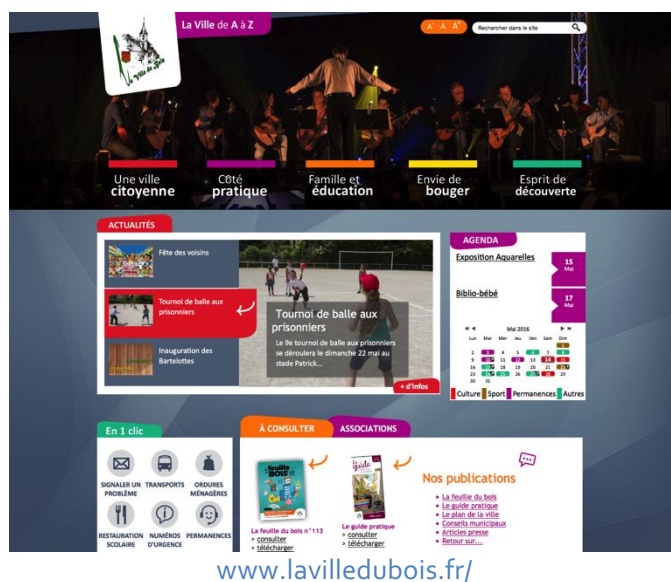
La Ville de A à Z

A A A

Rechercher dans le site

Une ville citoyenne

Côté pratique

Famille et éducation

Envie de bouger

Esprit de découverte

ACTUALITÉS

Fête des voisins

Tournoi de balle aux prisonniers

Inauguration des Bartelottes

Tournoi de balle aux prisonniers

Le 9e tournoi de balle aux prisonniers se déroulera le dimanche 22 mai au stade Patrick...

+ d'infos

AGENDA

Exposition Aquarelles

15 Mai

Biblio-bébé

17 Mai

Mai 2016

| Lun | Mar | Mer | Jeu | Ven | Sam | Dim |
|---|---|---|---|---|---|---|
| | | | | | | 1 |
| 2 | 3 | 4 | 5 | 6 | 7 | 8 |
| 9 | 10 | 11 | 12 | 13 | 14 | 15 |
| 16 | 17 | 18 | 19 | 20 | 21 | 22 |
| 23 | 24 | 25 | 26 | 27 | 28 | 29 |
| 30 | 31 | | | | | |

Culture Sport Permanences Autres

En 1 clic

SIGNALER UN PROBLÈME

TRANSPORTS

ORDURES MÉNAGÈRES

RESTAURATION SCOLAIRE

NUMÉROS D'URGENCE

PERMANENCES

À CONSULTER

ASSOCIATIONS

La feuille du bois n°113
> consulter
> télécharger

Le guide pratique
> consulter
> télécharger

Nos publications

La feuille du bois
Le guide pratique
Le plan de la ville
Conseils municipaux
Articles presse
Retour sur...

www.lavilledubois.fr/